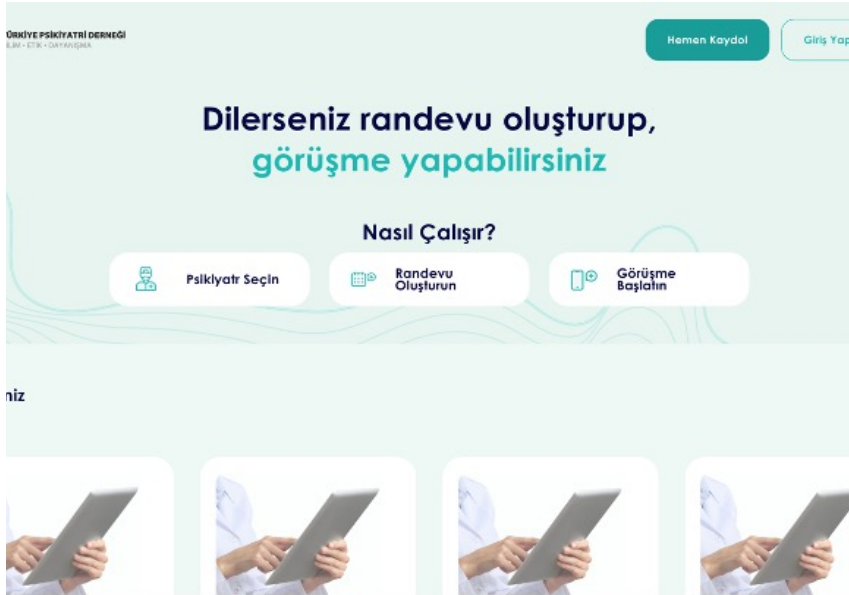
ÜRKİYE PSİKİYATRİ DERNEĞİ
İLİM • ETİK • DAYANIŞMA

Hemen Kaydol

Giriş Yap

Dilerseniz randevu oluşturup, görüşme yapabilirsiniz

Nasıl Çalışır?

Psikiyatr Seçin

Randevu Oluşturun

Görüşme Başlatın

niz